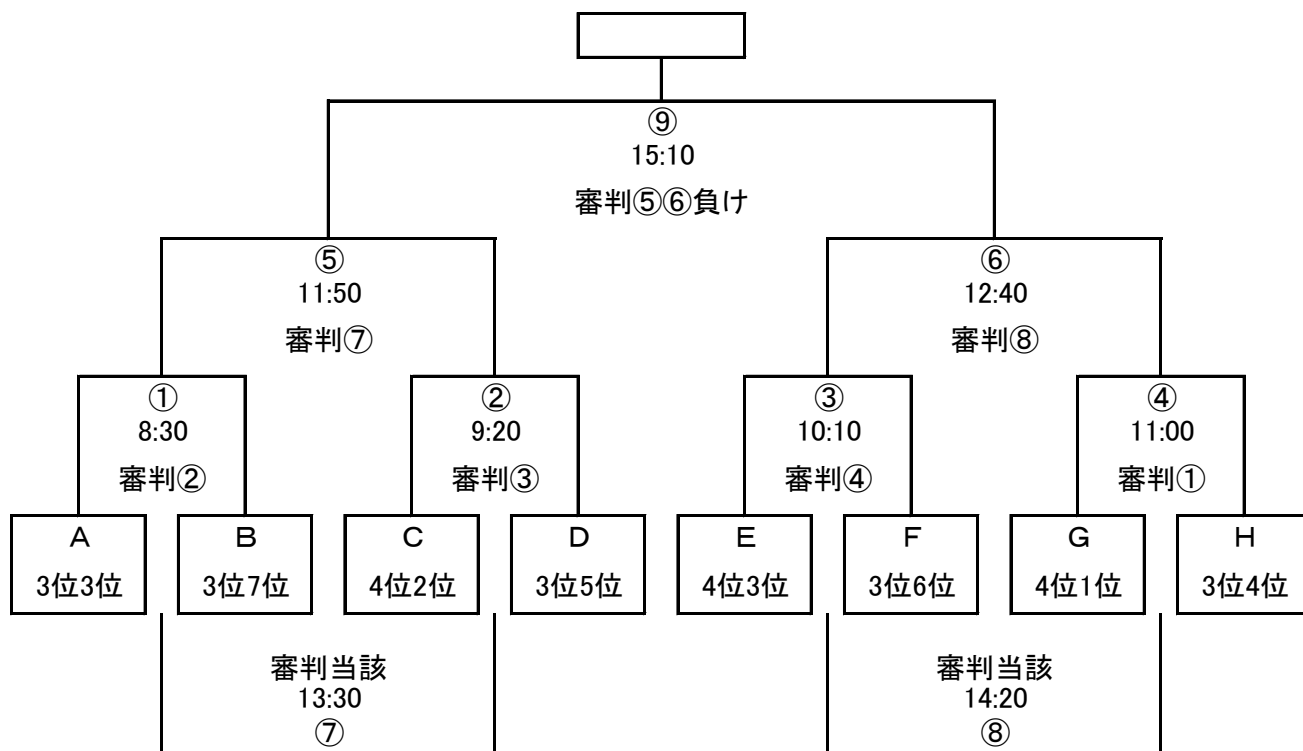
⑨
15:10
審判⑤⑥負け

⑤
11:50
審判⑦

⑥
12:40
審判⑧

①
8:30
審判②

②
9:20
審判③

③
10:10
審判④

④
11:00
審判①

A
3位3位

B
3位7位

C
4位2位

D
3位5位

E
4位3位

F
3位6位

G
4位1位

H
3位4位

審判当該
13:30
⑦

審判当該
14:20
⑧